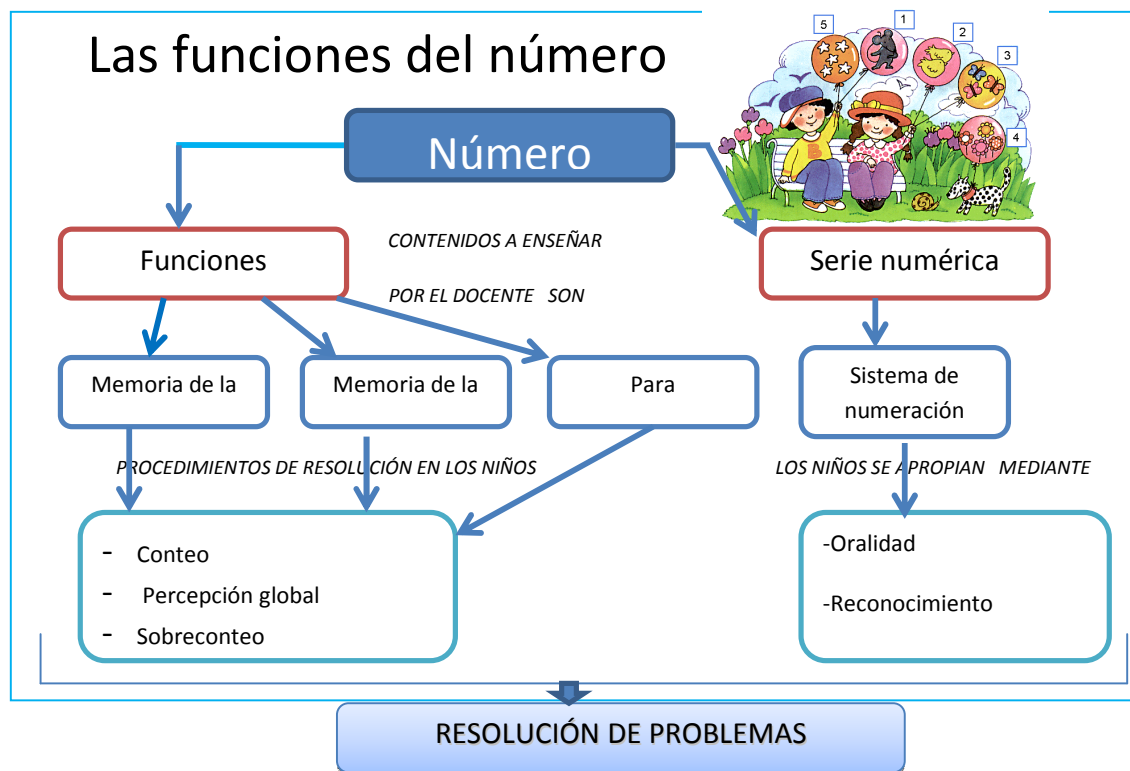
Las funciones del número

5 1 2 3 4

Número

Funciones

CONTENIDOS A ENSEÑAR

POR EL DOCENTE SON

Serie numérica

Memoria de la

Memoria de la

Para

Sistema de numeración

PROCEDIMIENTOS DE RESOLUCIÓN EN LOS NIÑOS

LOS NIÑOS SE APROPIAN MEDIANTE

- Conteo
- Percepción global
- Sobreconteo

-Oralidad

-Reconocimiento

RESOLUCIÓN DE PROBLEMAS